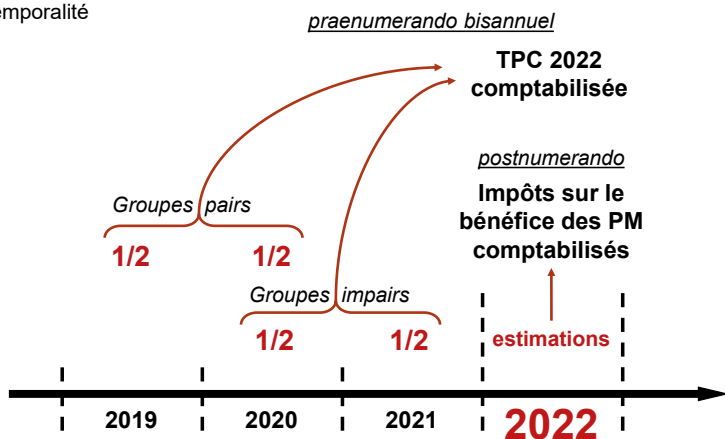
emporalité

praenumerando bisannuel

TPC 2022 comptabilisée

postnumerando

Impôts sur le bénéfice des PM comptabilisés

Groupes pairs

1/2 1/2

Groupes impairs

1/2 1/2

estimations

2019 2020 2021 2022